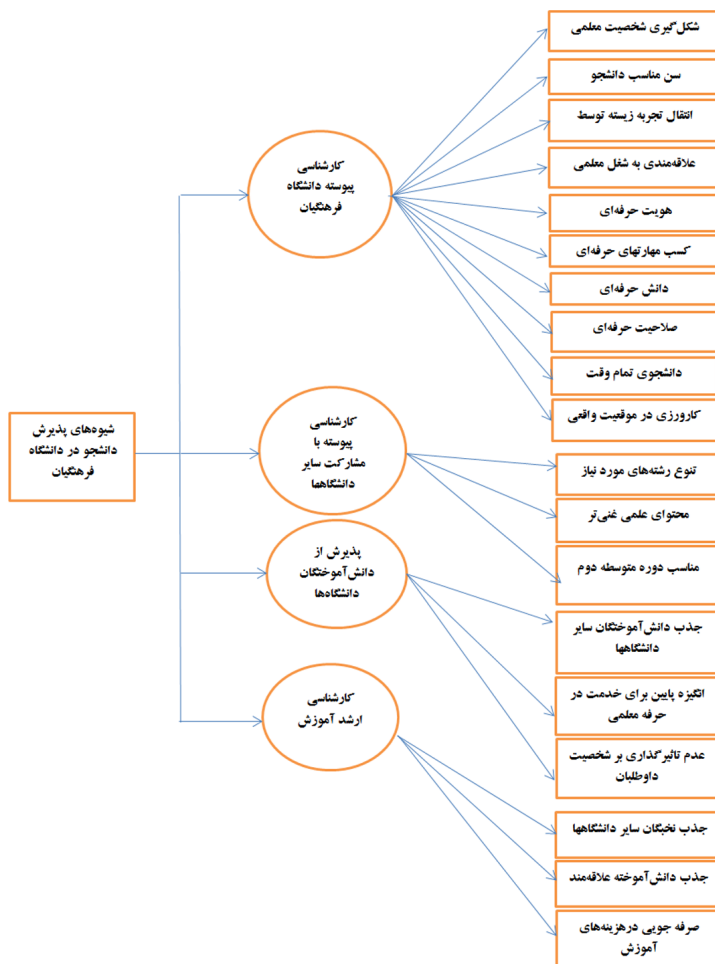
شیوه‌های پذیرش دانشجو در دانشگاه فرهنگیان

کارشناسی پیوسته دانشگاه فرهنگیان

کارشناسی پیوسته با مشارکت سایر دانشگاهها

پذیرش از دانش‌آموختگان دانشگاه‌ها

کارشناسی ارشد آموزش

شکل‌گیری شخصیت معلمی

سن مناسب دانشجو

انتقال تجربه زیسته توسط

علاقه‌مندی به شغل معلمی

هویت حرفه‌ای

کسب مهارتهای حرفه‌ای

دانش حرفه‌ای

صلاحیت حرفه‌ای

دانشجوی تمام وقت

کارورزی در موقعیت واقعی

تنوع رشته‌های مورد نیاز

محتوای علمی غنی‌تر

مناسب دوره متوسطه دوم

جذب دانش‌آموختگان سایر دانشگاهها

انگیزه پایین برای خدمت در حرفه معلمی

عدم تاثیرگذاری بر شخصیت داوطلبان

جذب نخبگان سایر دانشگاهها

جذب دانش‌آموخته علاقه‌مند

صرفه جویی درهزینه‌های آموزش